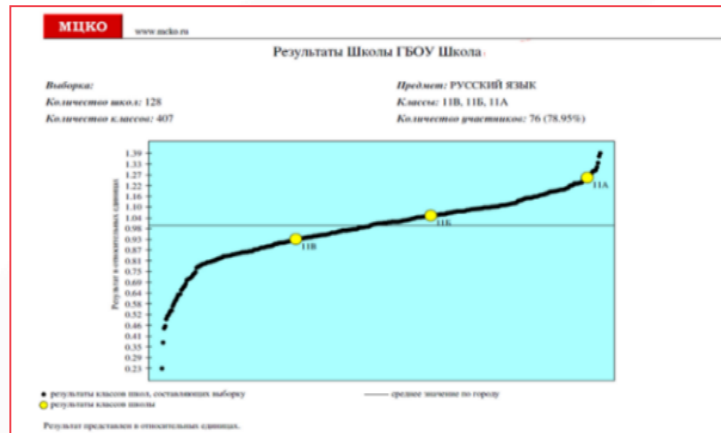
МЦКО www.mcko.ru

Результаты Школы ГБОУ Школа

Выборка:
Количество школ: 128
Количество классов: 407

Предмет: РУССКИЙ ЯЗЫК
Классы: 11В, 11Б, 11А
Количество участников: 76 (78.95%)

Результат в относительных единицах

1.39
1.33
1.27
1.22
1.16
1.10
1.04
0.98
0.93
0.87
0.81
0.75
0.70
0.64
0.58
0.52
0.46
0.41
0.35
0.29
0.23

11В
11Б
11А

результаты классов школ, составляющих выборку
результаты классов школы
средное значение по городу

Результат представлен в относительных единицах.